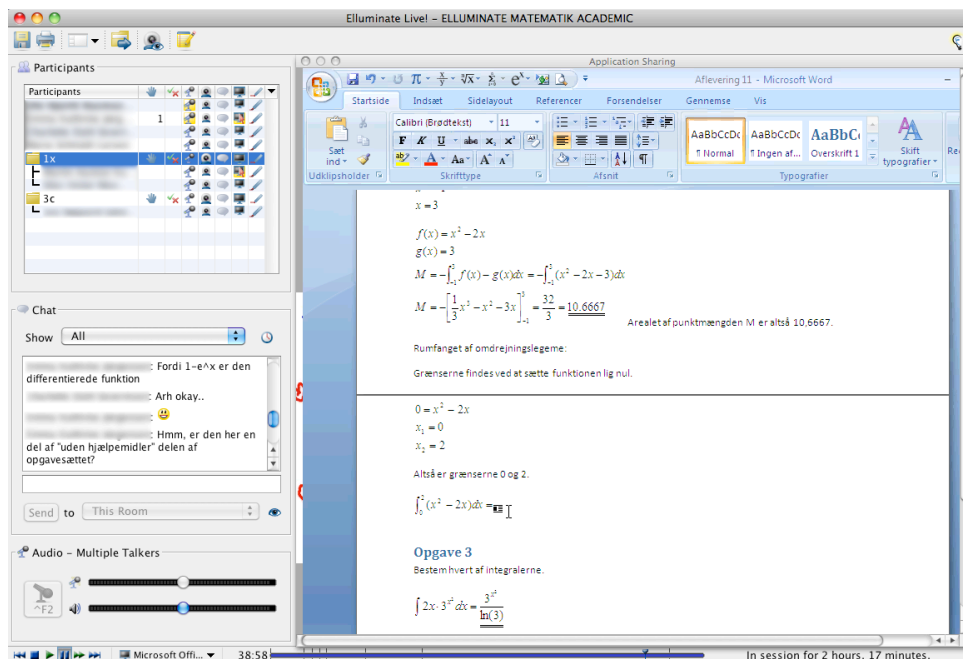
Elluminate Live! – ELLUMINATE MATEMATIK ACADEMIC

Participants

| Participants | | | | | | | | |
|---|---|---|---|---|---|---|---|---|
| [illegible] | | | | | | | | |
| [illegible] | 1 | | | | | | | |
| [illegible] | | | | | | | | |
| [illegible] | | | | | | | | |
| 1x | | | | | | | | |
| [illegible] | | | | | | | | |
| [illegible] | | | | | | | | |
| 3c | | | | | | | | |
| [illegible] | | | | | | | | |

Chat

Show All

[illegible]: Fordi 1-e^x er den differentierede funktion
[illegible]: Arh okay..
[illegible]: 😃
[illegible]: Hmm, er den her en del af "uden hjælpemidler" delen af opgavesættet?

Send to This Room

Audio – Multiple Talkers

^F2

Application Sharing

Aflevering 11 - Microsoft Word

Startside Indsæt Sidelayout Referencer Forsendelser Gennemse Vis

Calibri (Brødtekst) 11

Sæt ind Udklipsholder Skrifttype Afsnit

AaBbCcDc ¶ Normal AaBbCcDc ¶ Ingen af... AaBbC Overskrift 1 Skift typografier Typografier Re

$x=3$

$f(x)=x^2-2x$
$g(x)=3$
$M=-\int_{-1}^{3}f(x)-g(x)dx=-\int_{-1}^{3}(x^2-2x-3)dx$
$M=-\left[\frac{1}{3}x^3-x^2-3x\right]_{-1}^{3}=\frac{32}{3}=\underline{10.6667}$ Arealet af punktmængden M er altså 10,6667.

Rumfanget af omdrejningslegeme:

Grænserne findes ved at sætte funktionen lig nul.

$0=x^2-2x$
$x_1=0$
$x_2=2$

Altså er grænserne 0 og 2.

$\int_0^2(x^2-2x)dx=$

Opgave 3
Bestem hvert af integralerne.

$\int 2x\cdot 3^{x^2}dx=\frac{3^{x^2}}{\ln(3)}$

Microsoft Offi... 38:58 In session for 2 hours, 17 minutes.